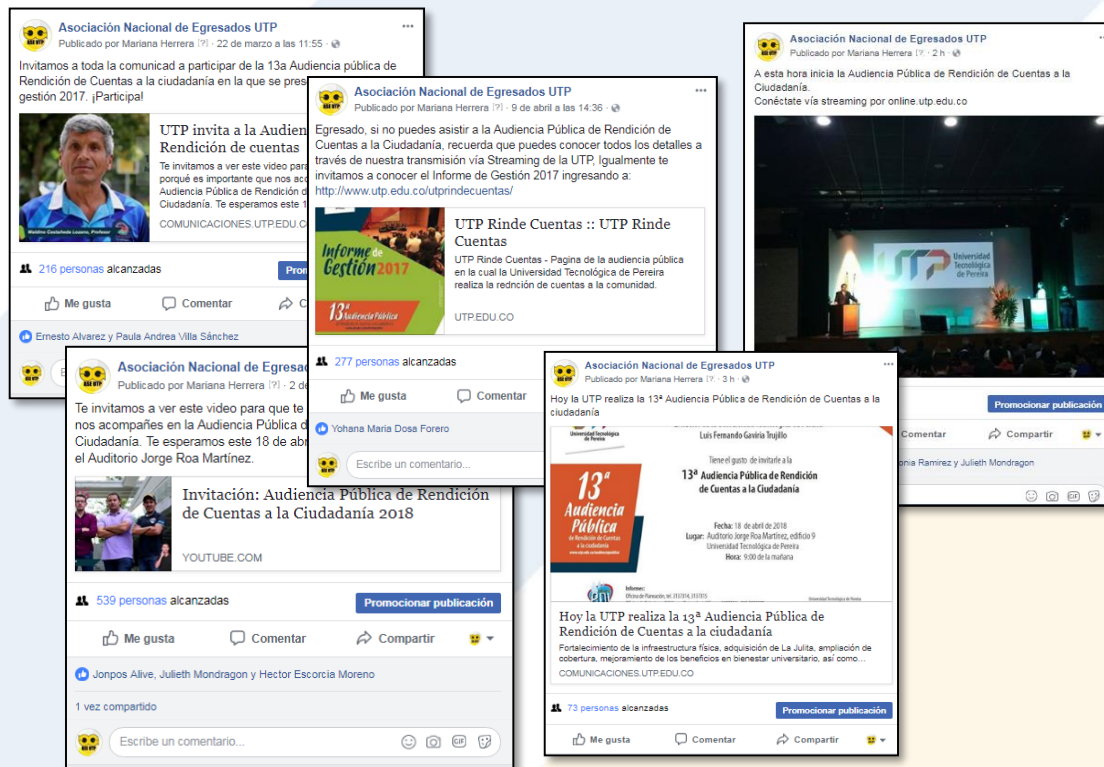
Asociación Nacional de Egresados UTP
Publicado por Mariana Herrera [?] · 22 de marzo a las 11:55 ·

Invitamos a toda la comunicad a participar de la 13a Audiencia pública de Rendición de Cuentas a la ciudadanía en la que se pres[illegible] gestión 2017. ¡Participa!

UTP invita a la Audien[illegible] Rendición de cuentas
Te invitamos a ver este video pa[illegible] porqué es importante que nos ac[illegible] Audiencia Pública de Rendición d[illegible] Ciudadanía. Te esperamos este 1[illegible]
COMUNICACIONES.UTP.EDU.C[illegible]

216 personas alcanzadas
Prom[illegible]
Me gusta
Comentar
C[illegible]
Ernesto Alvarez y Paula Andrea Villa Sánchez

Asociación Nacional de Egresados UTP
Publicado por Mariana Herrera [?] · 9 de abril a las 14:36 ·

Egresado, si no puedes asistir a la Audiencia Pública de Rendición de Cuentas a la Ciudadanía, recuerda que puedes conocer todos los detalles a través de nuestra transmisión vía Streaming de la UTP, Igualmente te invitamos a conocer el Informe de Gestión 2017 ingresando a: http://www.utp.edu.co/utprindecuentas/

Informe de Gestión 2017
13ª Audiencia Pública

UTP Rinde Cuentas :: UTP Rinde Cuentas
UTP Rinde Cuentas - Pagina de la audiencia pública en la cual la Universidad Tecnológica de Pereira realiza la redncición de cuentas a la comunidad.
UTP.EDU.CO

277 personas alcanzadas
Me gusta
Comentar
Yohana Maria Dosa Forero
Escribe un comentario...

Asociación Nacional de Egresados UTP
Publicado por Mariana Herrera [?] · 2 h ·

A esta hora inicia la Audiencia Pública de Rendición de Cuentas a la Ciudadanía.
Conéctate vía streaming por online.utp.edu.co

UTP Universidad Tecnológica de Pereira

Promocionar publicación
Comentar
Compartir
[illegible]onia Ramirez y Julieth Mondragon

Asociación Nacional de Egresados UTP
Publicado por Mariana Herrera [?] · 2 d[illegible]

Te invitamos a ver este video para que te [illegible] nos acompañes en la Audiencia Pública d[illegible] Ciudadanía. Te esperamos este 18 de abr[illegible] el Auditorio Jorge Roa Martínez.

Invitación: Audiencia Pública de Rendición de Cuentas a la Ciudadanía 2018
YOUTUBE.COM

539 personas alcanzadas
Promocionar publicación
Me gusta
Comentar
Compartir
Jonpos Alive, Julieth Mondragon y Hector Escorcia Moreno
1 vez compartido
Escribe un comentario...

Asociación Nacional de Egresados UTP
Publicado por Mariana Herrera [?] · 3 h ·

Hoy la UTP realiza la 13ª Audiencia Pública de Rendición de Cuentas a la ciudadanía

Universidad Tecnológica de Pereira
Luis Fernando Gaviria Trujillo
Tiene el gusto de invitarle a la
13ª Audiencia Pública de Rendición de Cuentas a la Ciudadanía
13ª Audiencia Pública de Rendición de Cuentas a la ciudadanía
Fecha: 18 de abril de 2018
Lugar: Auditorio Jorge Roa Martínez, edificio 9 Universidad Tecnológica de Pereira
Hora: 9:00 de la mañana
Informes:
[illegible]

Hoy la UTP realiza la 13ª Audiencia Pública de Rendición de Cuentas a la ciudadanía
Fortalecimiento de la infraestructura física, adquisición de La Julita, ampliación de cobertura, mejoramiento de los beneficios en bienestar universitario, así como...
COMUNICACIONES.UTP.EDU.CO

73 personas alcanzadas
Promocionar publicación
Me gusta
Comentar
Compartir